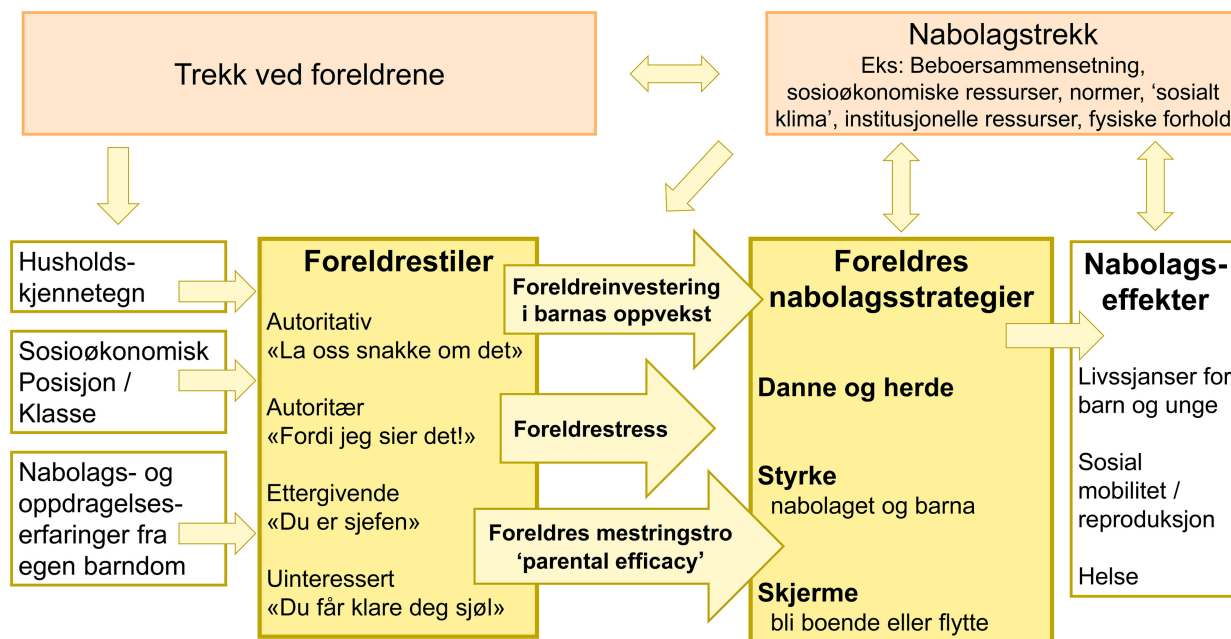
Trekk ved foreldrene

Nabolagstrekk
Eks: Beboersammensetning, sosioøkonomiske ressurser, normer, 'sosialt klima', institusjonelle ressurser, fysiske forhold

Husholdskjennetegn

Sosioøkonomisk Posisjon / Klasse

Nabolags- og oppdragelseserfaringer fra egen barndom

Foreldrestiler

Autoritativ
«La oss snakke om det»

Autoritær
«Fordi jeg sier det!»

Ettergivende
«Du er sjefen»

Uinteressert
«Du får klare deg sjøl»

Foreldreinvestering i barnas oppvekst

Foreldrestress

Foreldres mestringstro 'parental efficacy'

Foreldres nabolagsstrategier

Danne og herde

Styrke
nabolaget og barna

Skjerme
bli boende eller flytte

Nabolagseffekter

Livssjanser for barn og unge

Sosial mobilitet / reproduksjon

Helse